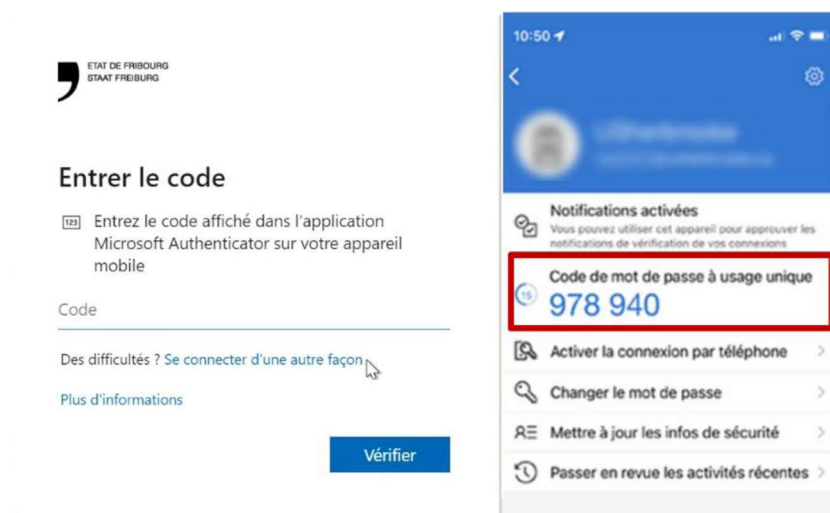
ETAT DE FRIBOURG
STAAT FREIBURG

Entrer le code

123 Entrez le code affiché dans l'application Microsoft Authenticator sur votre appareil mobile

Code

Des difficultés ? Se connecter d'une autre façon

Plus d'informations

Vérifier

10:50

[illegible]

Notifications activées
Vous pouvez utiliser cet appareil pour approuver les notifications de vérification de vos connexions

Code de mot de passe à usage unique
15
978 940

Activer la connexion par téléphone

Changer le mot de passe

Mettre à jour les infos de sécurité

Passer en revue les activités récentes